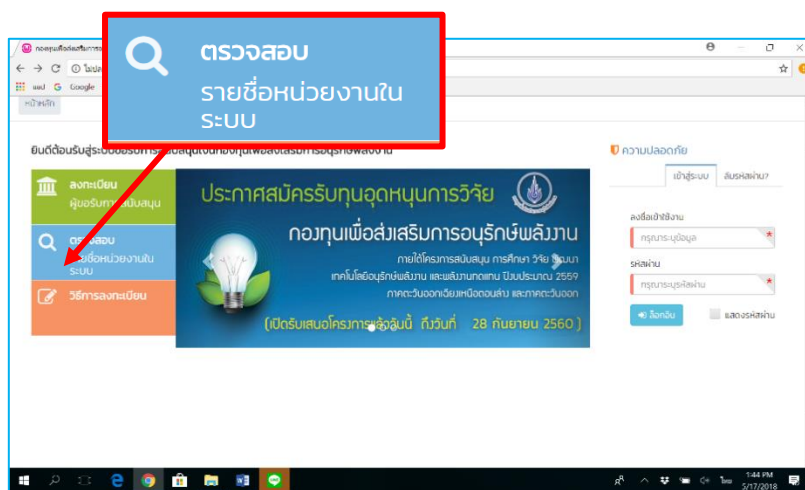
ตรวจสอบ
รายชื่อหน่วยงานในระบบ

กองทุนเพื่อส่งเสริมการ
ไม่ปล
แอป Google
หน้าหลัก

ยินดีต้อนรับสู่ระบบ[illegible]กองทุนเพื่อส่งเสริมการอนุรักษ์พลังงาน

ลงทะเบียน
ผู้ขอรับการสนับสนุน

ตรวจสอบ
รายชื่อหน่วยงานในระบบ

วิธีการลงทะเบียน

ประกาศสมัครรับทุนอุดหนุนการวิจัย
กองทุนเพื่อส่งเสริมการอนุรักษ์พลังงาน
ภายใต้โครงการสนับสนุน การศึกษา วิจัย พัฒนา
เทคโนโลยีอนุรักษ์พลังงาน และพลังงานทดแทน ปีงบประมาณ 2559
ภาคตะวันออกเฉียงเหนือตอนล่าง และภาคตะวันออก
(เปิดรับเสนอโครงการฯ ตั้งแต่วันนี้ ถึงวันที่ 28 กันยายน 2560)

ความปลอดภัย
เข้าสู่ระบบ
ลืมรหัสผ่าน?
ลงชื่อเข้าใช้งาน
กรุณาระบุข้อมูล
รหัสผ่าน
กรุณาระบุรหัสผ่าน
ล็อกอิน
แสดงรหัสผ่าน

ไทย
1:44 PM
5/17/2018